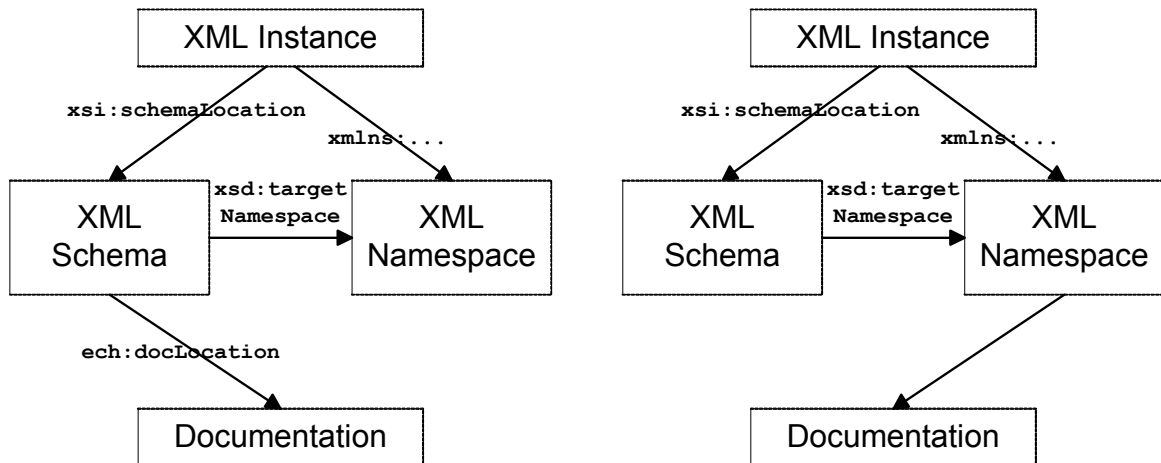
XML Instance

xsi:schemaLocation

xmlns:...

XML Schema

xsd:target Namespace

XML Namespace

ech:docLocation

Documentation

XML Instance

xsi:schemaLocation

xmlns:...

XML Schema

xsd:target Namespace

XML Namespace

Documentation